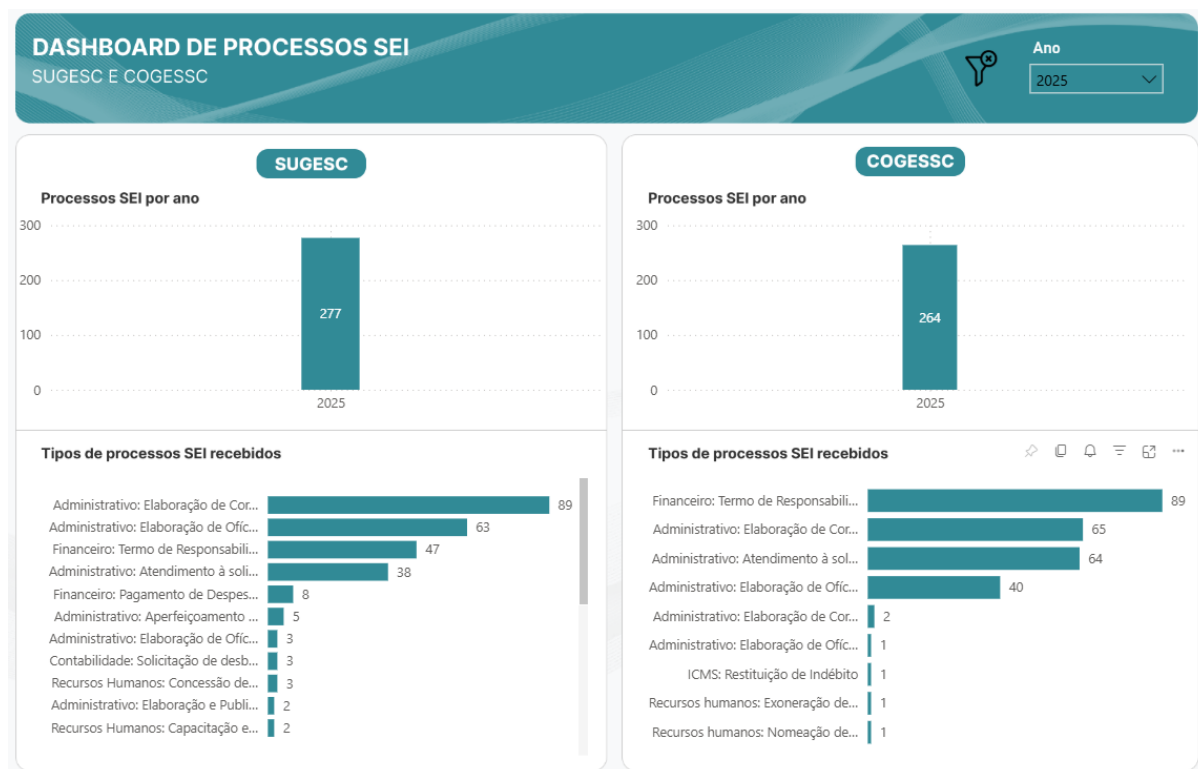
DASHBOARD DE PROCESSOS SEI
SUGESC E COGESSC

Ano
2025

SUGESC

Processos SEI por ano

300
200
100
0
277
2025

Tipos de processos SEI recebidos

| | |
|---|---|
| Administrativo: Elaboração de Cor... | 89 |
| Administrativo: Elaboração de Ofíc... | 63 |
| Financeiro: Termo de Responsabili... | 47 |
| Administrativo: Atendimento à soli... | 38 |
| Financeiro: Pagamento de Despes... | 8 |
| Administrativo: Aperfeiçoamento ... | 5 |
| Administrativo: Elaboração de Ofíc... | 3 |
| Contabilidade: Solicitação de desb... | 3 |
| Recursos Humanos: Concessão de... | 3 |
| Administrativo: Elaboração e Publi... | 2 |
| Recursos Humanos: Capacitação e... | 2 |

COGESSC

Processos SEI por ano

300
200
100
0
264
2025

Tipos de processos SEI recebidos

| | |
|---|---|
| Financeiro: Termo de Responsabili... | 89 |
| Administrativo: Elaboração de Cor... | 65 |
| Administrativo: Atendimento à sol... | 64 |
| Administrativo: Elaboração de Ofíc... | 40 |
| Administrativo: Elaboração de Cor... | 2 |
| Administrativo: Elaboração de Ofíc... | 1 |
| ICMS: Restituição de Indébito | 1 |
| Recursos humanos: Exoneração de... | 1 |
| Recursos humanos: Nomeação de... | 1 |